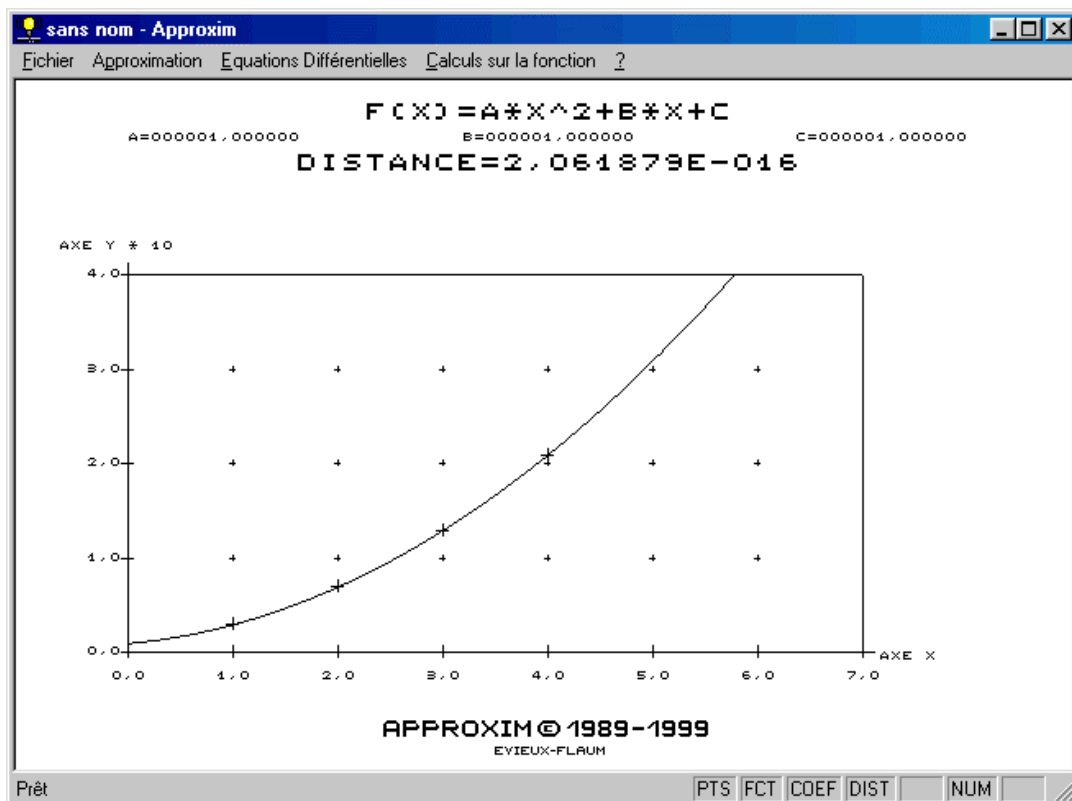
sans nom - Approxim

Fichier Approximation Equations Différentielles Calculs sur la fonction ?

F(X)=A*X^2+B*X+C

A=000001,000000 B=000001,000000 C=000001,000000

DISTANCE=2,061879E-016

AXE Y * 10

4,0

3,0

2,0

1,0

0,0

0,0 1,0 2,0 3,0 4,0 5,0 6,0 7,0

AXE X

APPROXIM © 1989-1999

EVIEUX-FLAUM

Prêt

PTS FCT COEF DIST NUM